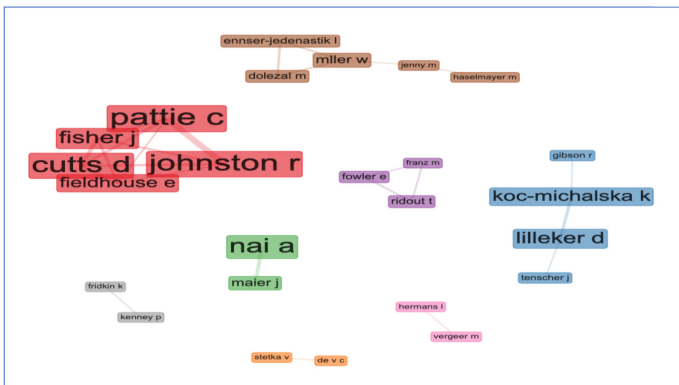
ennser-jedenastik l
mller w
jenny m
haselmayer m
dolezal m

pattie c
fisher j
cutts d
johnston r
fieldhouse e

franz m
fowler e
ridout t

gibson r
koc-michalska k
lilleker d
tenscher j

nai a
maier j

fridkin k
kenney p

hermans l
vergeer m

stetka v
de v c